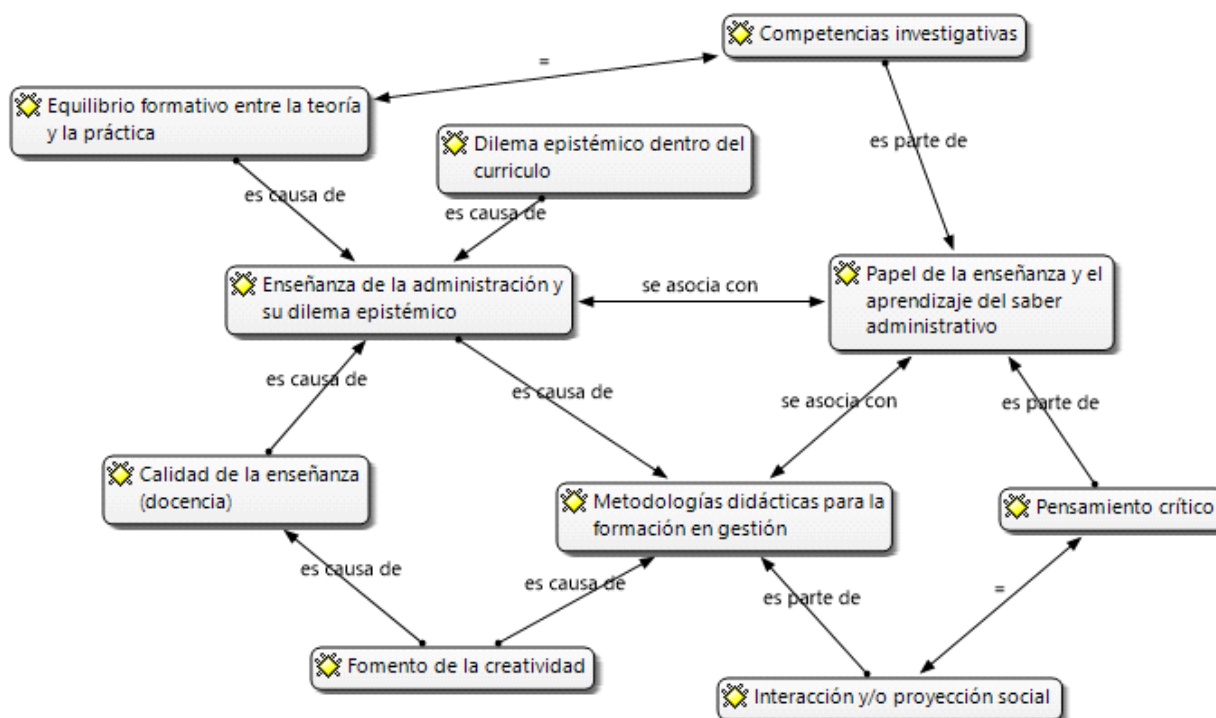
Competencias investigativas

=

Equilibrio formativo entre la teoría y la práctica

Dilema epistémico dentro del curriculo

es parte de

es causa de

es causa de

Enseñanza de la administración y su dilema epistémico

se asocia con

Papel de la enseñanza y el aprendizaje del saber administrativo

es causa de

es causa de

se asocia con

es parte de

Calidad de la enseñanza (docencia)

Metodologías didácticas para la formación en gestión

Pensamiento crítico

es causa de

es causa de

es parte de

=

Fomento de la creatividad

Interacción y/o proyección social